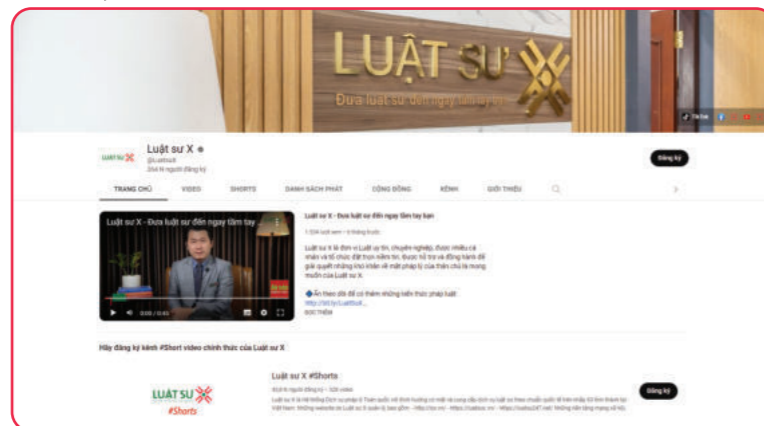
LUẬT SƯ
Đưa luật sư đến ngay tầm tay bạn

Luật sư X
@Luatsux
264 N người đăng ký

Đăng ký

TRANG CHỦ VIDEO SHORTS DANH SÁCH PHÁT CỘNG ĐỒNG KÊNH GIỚI THIỆU

Luật sư X - Đưa luật sư đến ngay tầm tay bạn

0:00 / 0:41

Luật sư X - Đưa luật sư đến ngay tầm tay bạn
1.334 lượt xem • 4 tháng trước
Luật sư X là đơn vị Luật uy tín, chuyên nghiệp, được nhiều cá nhân và tổ chức đặt trọn niềm tin. Được hỗ trợ và đồng hành để giải quyết những khó khăn về mặt pháp lý của thân chủ là mong muốn của Luật sư X.
Ấn theo dõi để có thêm những kiến thức pháp luật
http://bit.ly/Luatsux...
ĐỌC THÊM

Hãy đăng ký kênh #Short video chính thức của Luật sư X

LUẬT SƯ
#Shorts

Luật sư X #Shorts
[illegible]
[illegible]

Đăng ký